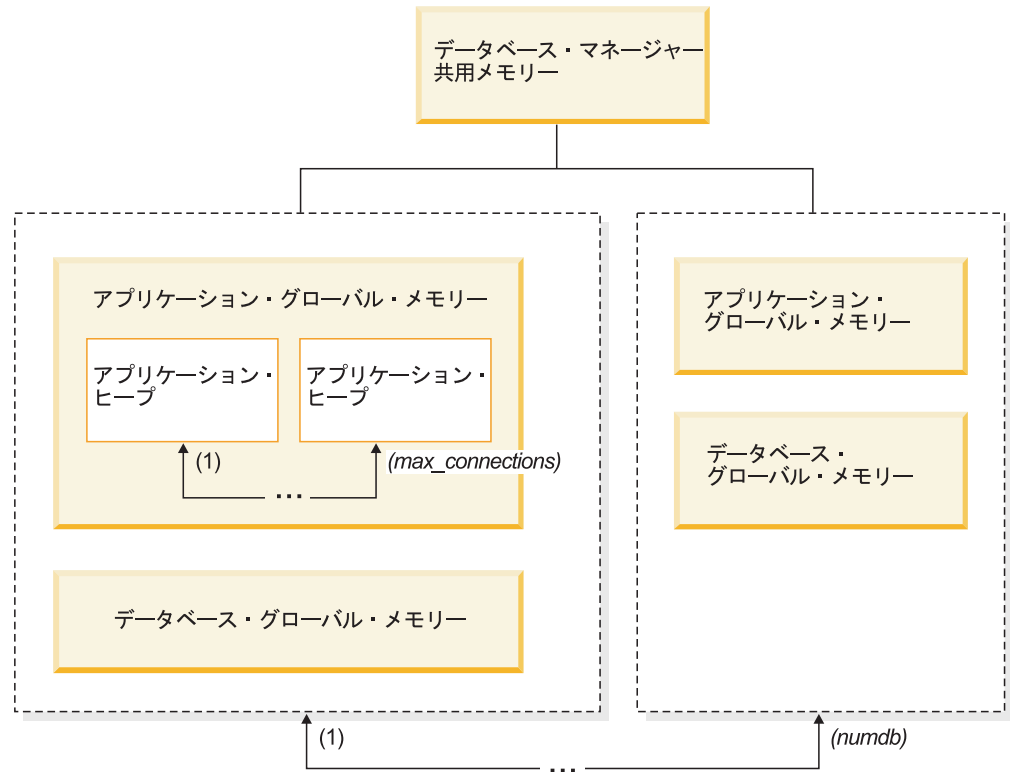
データベース・マネージャー共用メモリー

アプリケーション・グローバル・メモリー

アプリケーション・ヒープ

アプリケーション・ヒープ

(1)

...

(max_connections)

データベース・グローバル・メモリー

アプリケーション・グローバル・メモリー

データベース・グローバル・メモリー

(1)

...

(numdb)